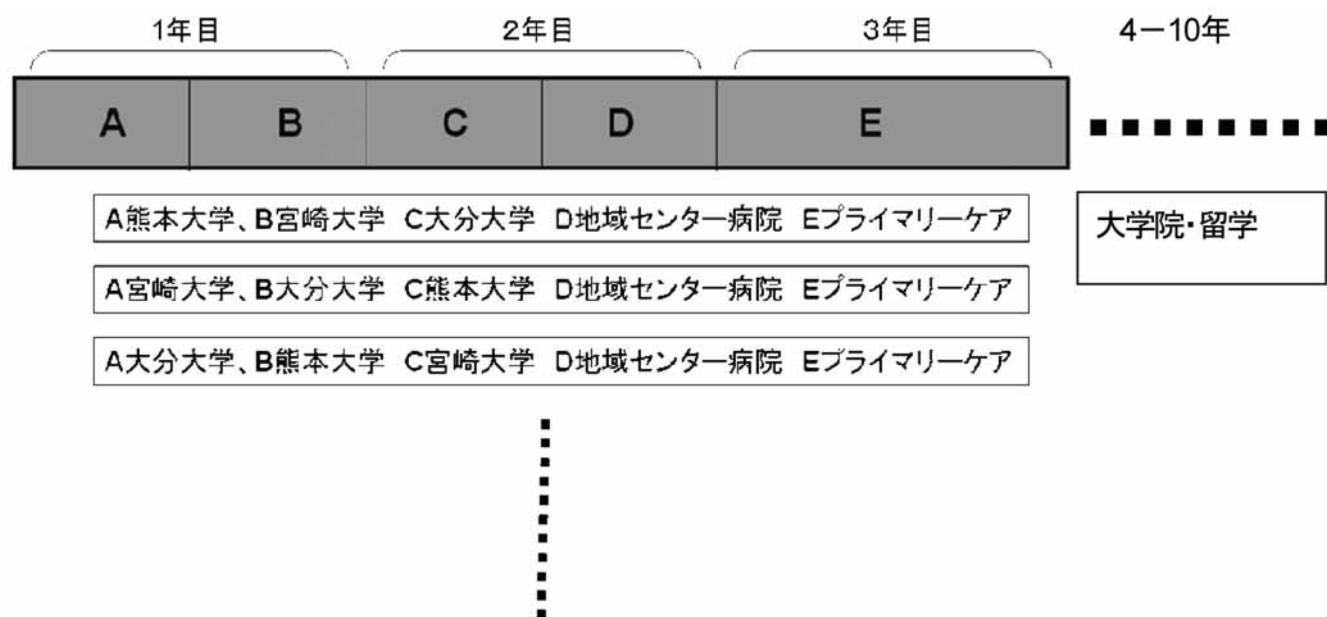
1年目 2年目 3年目 4−10年

A B C D E

A熊本大学、B宮崎大学 C大分大学 D地域センター病院 Eプライマリーケア

A宮崎大学、B大分大学 C熊本大学 D地域センター病院 Eプライマリーケア

A大分大学、B熊本大学 C宮崎大学 D地域センター病院 Eプライマリーケア

大学院・留学